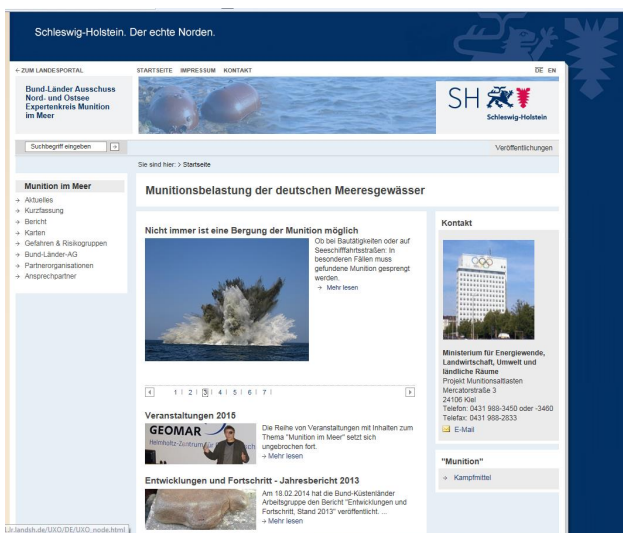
Schleswig-Holstein. Der echte Norden.

← ZUM LANDESPORTAL

STARTSEITE IMPRESSUM KONTAKT

DE EN

Bund-Länder Ausschuss Nord- und Ostsee Expertenkreis Munition im Meer

SH Schleswig-Holstein

Suchbegriff eingeben

Veröffentlichungen

Sie sind hier: > Startseite

Munition im Meer

Aktuelles
Kurzfassung
Bericht
Karten
Gefahren & Risikogruppen
Bund-Länder-AG
Partnerorganisationen
Ansprechpartner

Munitionsbelastung der deutschen Meeresgewässer

Nicht immer ist eine Bergung der Munition möglich

Ob bei Bautätigkeiten oder auf Seeschifffahrtsstraßen: In besonderen Fällen muss gefundene Munition gesprengt werden.

→ Mehr lesen

1 | 2 | 3 | 4 | 5 | 6 | 7 |

Veranstaltungen 2015

GEOMAR Helmholtz-Zentrum für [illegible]

Die Reihe von Veranstaltungen mit Inhalten zum Thema "Munition im Meer" setzt sich ungebrochen fort.

→ Mehr lesen

Entwicklungen und Fortschritt - Jahresbericht 2013

Am 18.02.2014 hat die Bund-Küstenländer Arbeitsgruppe den Bericht "Entwicklungen und Fortschritt, Stand 2013" veröffentlicht. ...

→ Mehr lesen

Kontakt

Ministerium für Energiewende, Landwirtschaft, Umwelt und ländliche Räume
Projekt Munitionsaltlasten
Mercatorstraße 3
24106 Kiel
Telefon: 0431 988-3450 oder -3460
Telefax: 0431 988-2833

E-Mail

"Munition"

Kampfmittel

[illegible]r.landsh.de/UXO/DE/UXO_node.html